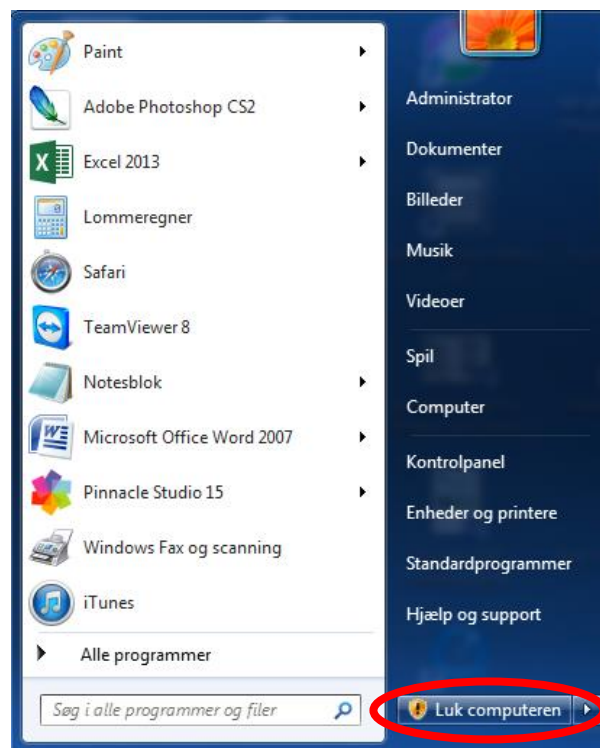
Paint
Adobe Photoshop CS2
Excel 2013
Lommeregner
Safari
TeamViewer 8
Notesblok
Microsoft Office Word 2007
Pinnacle Studio 15
Windows Fax og scanning
iTunes
Alle programmer
Søg i alle programmer og filer

Administrator
Dokumenter
Billeder
Musik
Videoer
Spil
Computer
Kontrolpanel
Enheder og printere
Standardprogrammer
Hjælp og support
Luk computeren